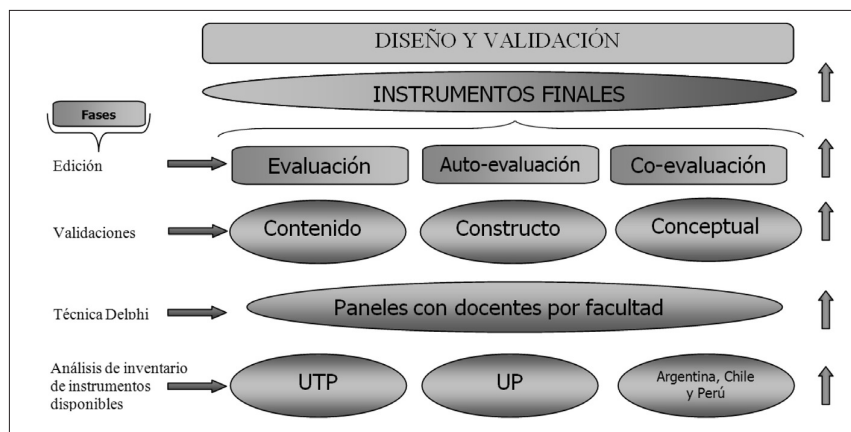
DISEÑO Y VALIDACIÓN

INSTRUMENTOS FINALES

Fases

Edición

Evaluación

Auto-evaluación

Co-evaluación

Validaciones

Contenido

Constructo

Conceptual

Técnica Delphi

Paneles con docentes por facultad

Análisis de inventario de instrumentos disponibles

UTP

UP

Argentina, Chile y Perú